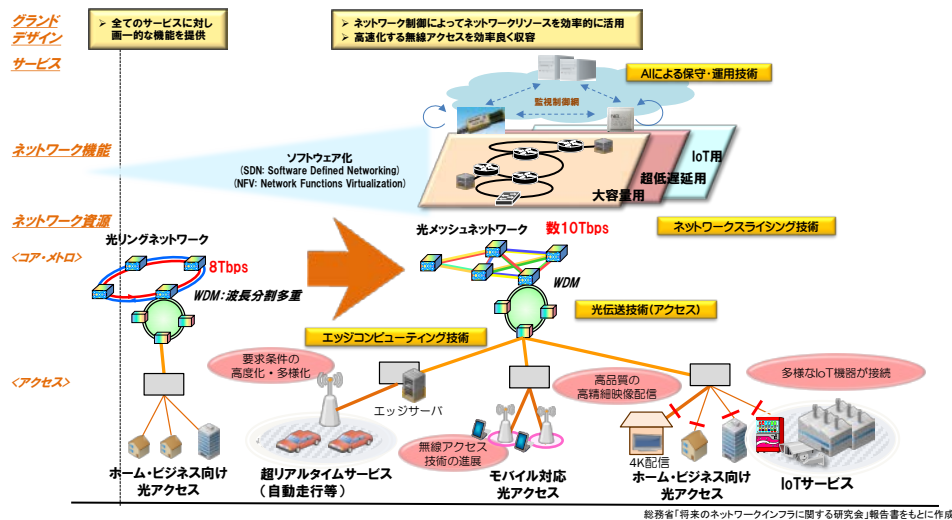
グランドデザイン

➢ 全てのサービスに対し画一的な機能を提供

➢ ネットワーク制御によってネットワークリソースを効率的に活用
➢ 高速化する無線アクセスを効率良く収容

サービス

AIによる保守・運用技術

監視制御網

ネットワーク機能

ソフトウェア化
(SDN: Software Defined Networking)
(NFV: Network Functions Virtualization)

IoT用
超低遅延用
大容量用

ネットワーク資源

〈コア・メトロ〉

光リングネットワーク

8Tbps

WDM:波長分割多重

光メッシュネットワーク

数10Tbps

ネットワークスライシング技術

WDM

光伝送技術(アクセス)

エッジコンピューティング技術

〈アクセス〉

要求条件の高度化・多様化

エッジサーバ

高品質の高精細映像配信

多様なIoT機器が接続

無線アクセス技術の進展

4K配信

ホーム・ビジネス向け光アクセス

超リアルタイムサービス(自動走行等)

モバイル対応光アクセス

ホーム・ビジネス向け光アクセス

IoTサービス

総務省「将来のネットワークインフラに関する研究会」報告書をもとに作成